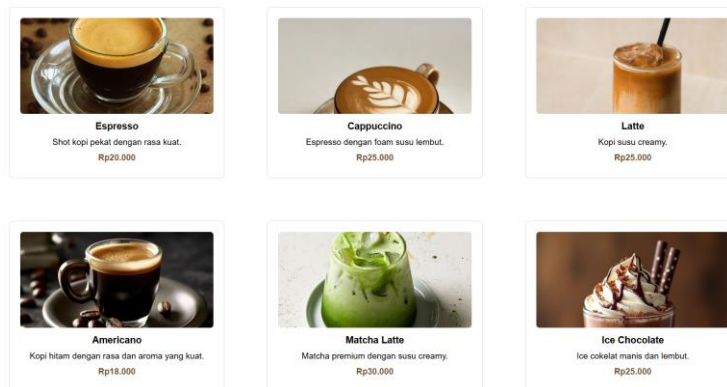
Espresso
Shot kopi pekat dengan rasa kuat.
Rp20.000

Cappuccino
Espresso dengan foam susu lembut.
Rp25.000

Latte
Kopi susu creamy.
Rp25.000

Americano
Kopi hitam dengan rasa dan aroma yang kuat.
Rp18.000

Matcha Latte
Matcha premium dengan susu creamy.
Rp30.000

Ice Chocolate
Ice cokelat manis dan lembut.
Rp25.000